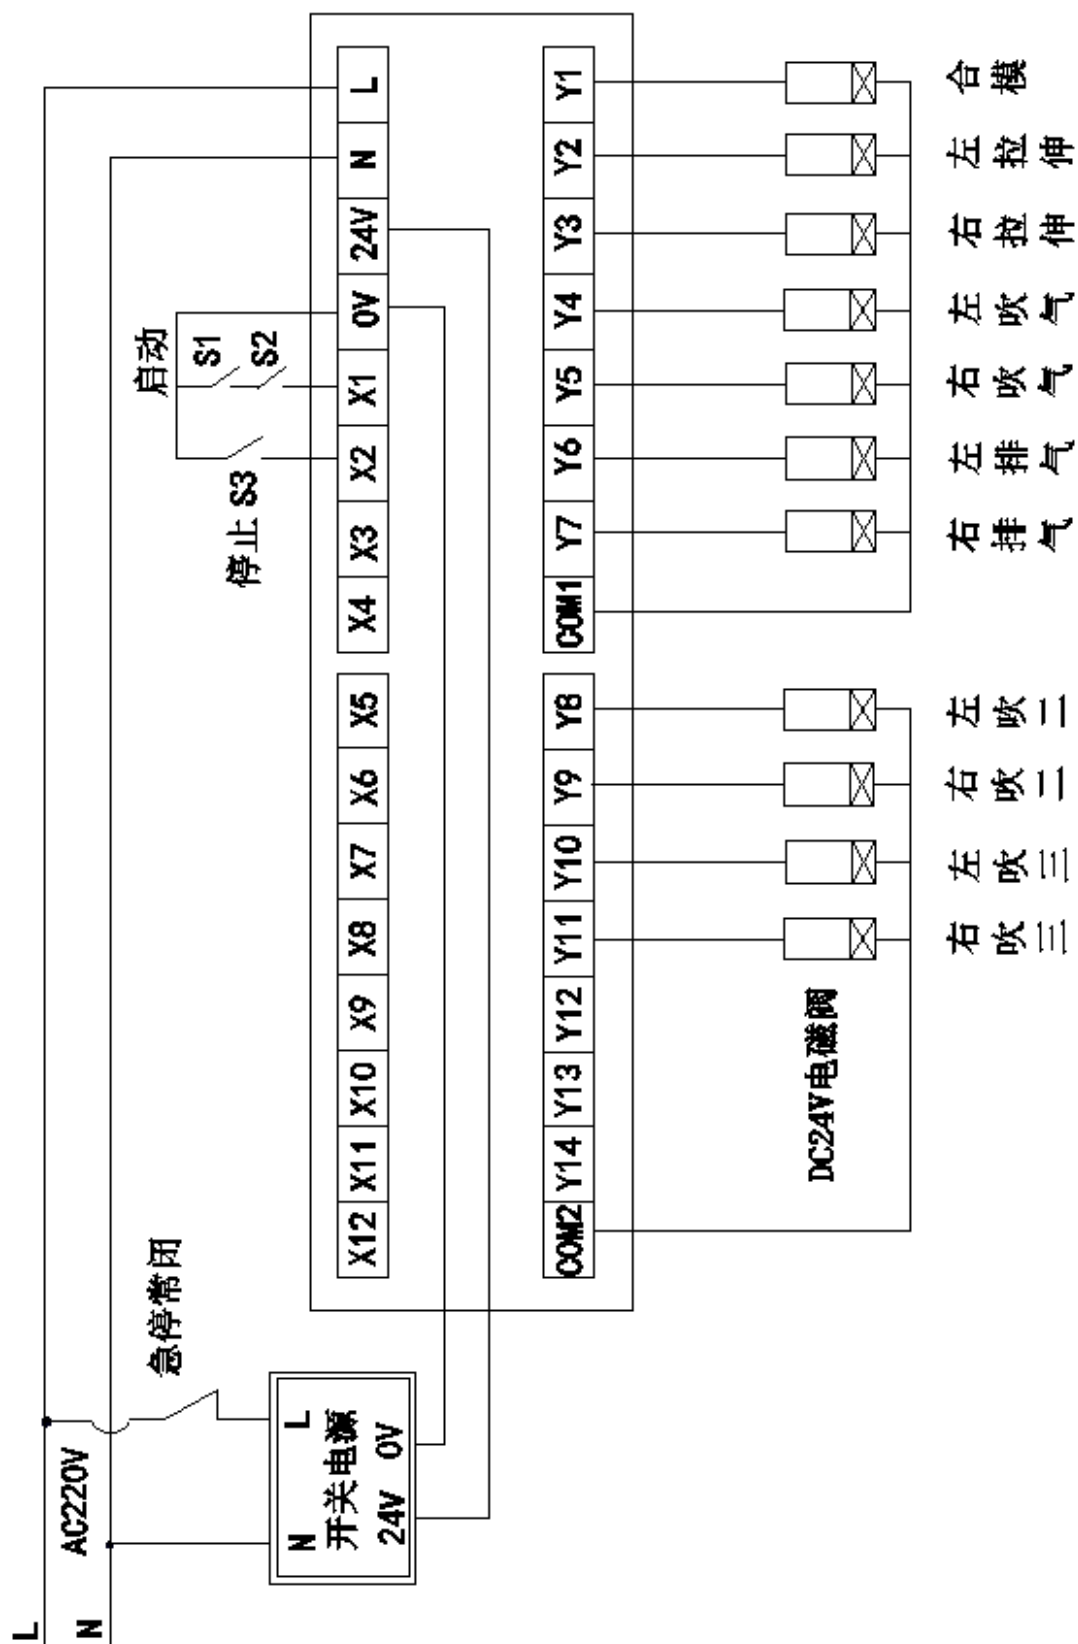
L
N
24V
0V
X1
X2
X3
X4
X5
X6
X7
X8
X9
X10
X11
X12

Y1
Y2
Y3
Y4
Y5
Y6
Y7
COM1
Y8
Y9
Y10
Y11
Y12
Y13
Y14
COM2

启动
S1
S2
停止 S3

合模
左拉伸
右拉伸
左吹气
右吹气
左排气
右排气
左吹二
右吹二
左吹三
右吹三

DC24V电磁阀

急停常闭

N L
开关电源
24V 0V

AC220V
L
N